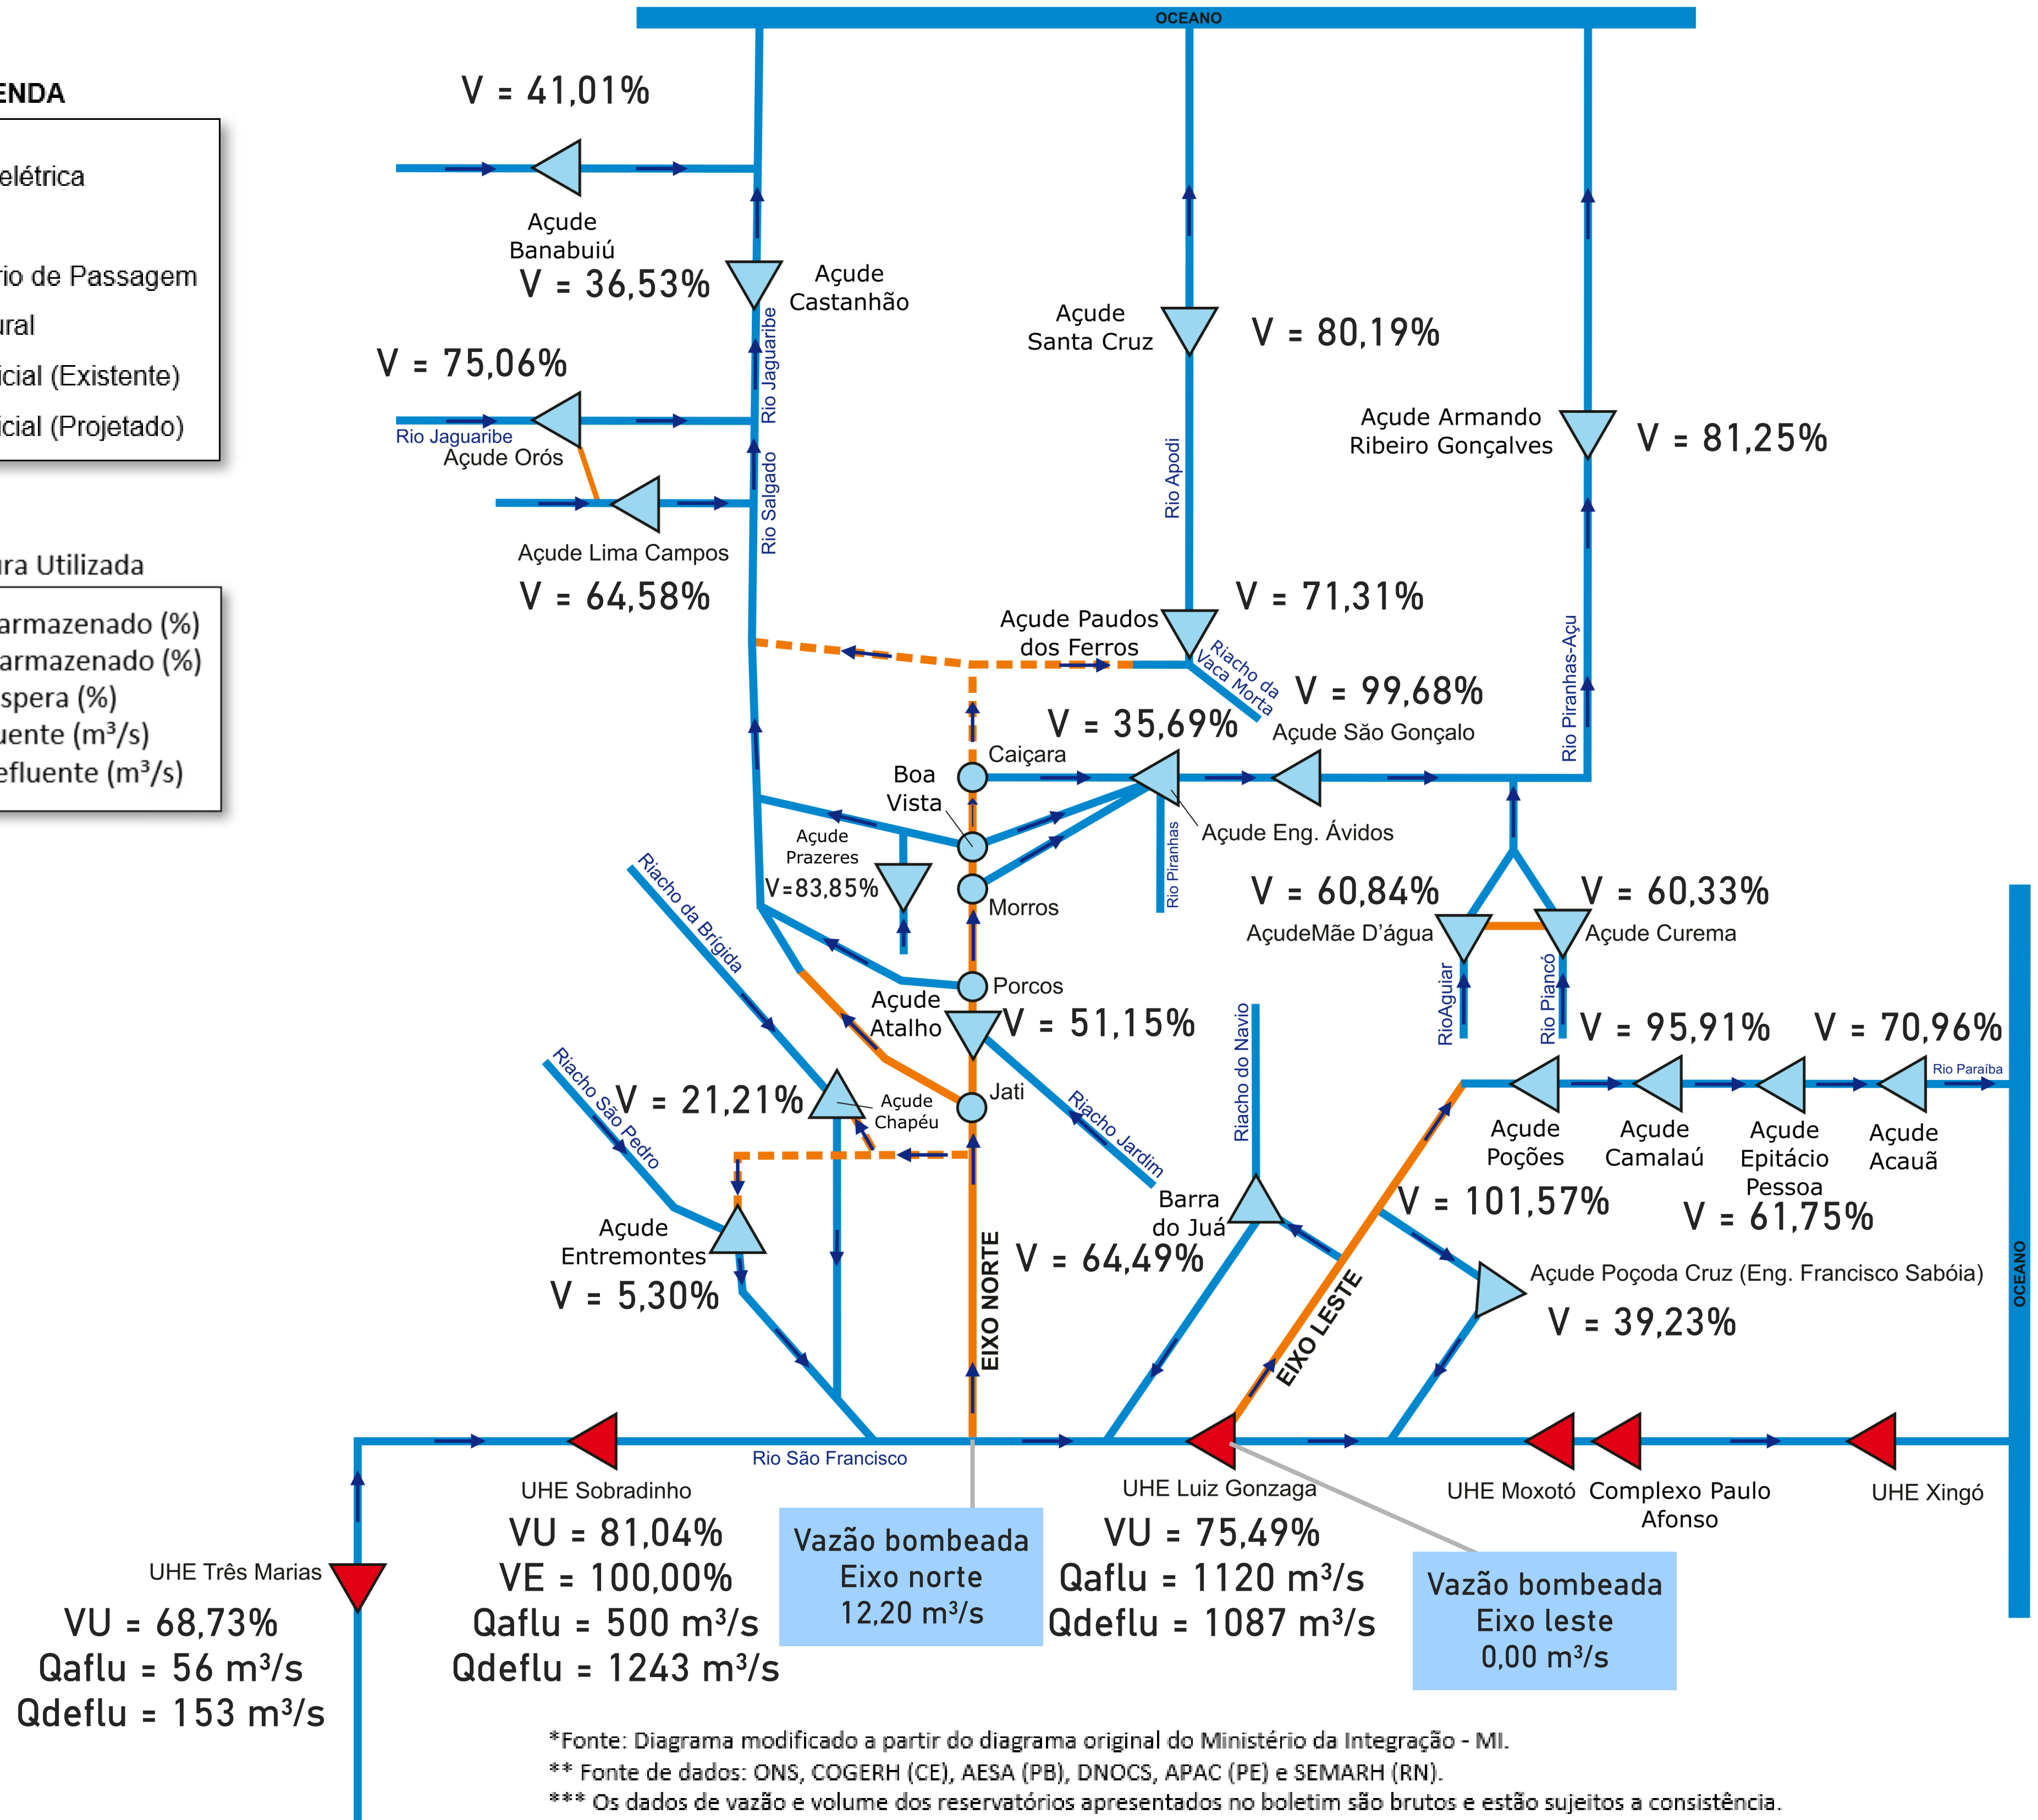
OCEANO

ENDA

elétrica

rio de Passagem
ural
icial (Existente)
icial (Projetado)

ura Utilizada

armazenado (%)
armazenado (%)
spera (%)
uente (m³/s)
efluente (m³/s)

V = 41,01%

Açude Banabuiú
V = 36,53%

Açude Castanhão

Açude Santa Cruz
V = 80,19%

Açude Armando Ribeiro Gonçalves
V = 81,25%

V = 75,06%
Rio Jaguaribe
Açude Orós
Açude Lima Campos
V = 64,58%

Rio Jaguaribe
Rio Salgado
Rio Apodi
Rio Piranhas-Açu

V = 71,31%
Açude Paudos dos Ferros
Riacho da Vaca Morta
V = 99,68%
Açude São Gonçalo
V = 35,69%
Caiçara
Boa Vista
Açude Eng. Ávidos
Açude Prazeres
V=83,85%
Rio Piranhas
Morros
V = 60,84%
AçudeMãe D'água
V = 60,33%
Açude Curema
Riacho da Brígida
Porcos
Açude Atalho
V = 51,15%
RioAguiar
Rio Piancó
V = 95,91%
V = 70,96%
Rio Paraíba
Riacho São Pedro
V = 21,21%
Açude Chapéu
Jati
Riacho Jardim
Riacho do Navio
Açude Poções
Açude Camalaú
Açude Epitácio Pessoa
Açude Acauã
Açude Entremontes
V = 5,30%
Barra do Juá
V = 64,49%
EIXO NORTE
V = 101,57%
V = 61,75%
EIXO LESTE
Açude Poçoda Cruz (Eng. Francisco Sabóia)
V = 39,23%
OCEANO

Rio São Francisco
UHE Sobradinho
VU = 81,04%
VE = 100,00%
Qaflu = 500 m³/s
Qdeflu = 1243 m³/s

Vazão bombeada
Eixo norte
12,20 m³/s

UHE Luiz Gonzaga
VU = 75,49%
Qaflu = 1120 m³/s
Qdeflu = 1087 m³/s

UHE Moxotó
Complexo Paulo Afonso
UHE Xingó

Vazão bombeada
Eixo leste
0,00 m³/s

UHE Três Marias
VU = 68,73%
Qaflu = 56 m³/s
Qdeflu = 153 m³/s

*Fonte: Diagrama modificado a partir do diagrama original do Ministério da Integração - MI.
** Fonte de dados: ONS, COGERH (CE), AESA (PB), DNOCS, APAC (PE) e SEMARH (RN).
*** Os dados de vazão e volume dos reservatórios apresentados no boletim são brutos e estão sujeitos a consistência.